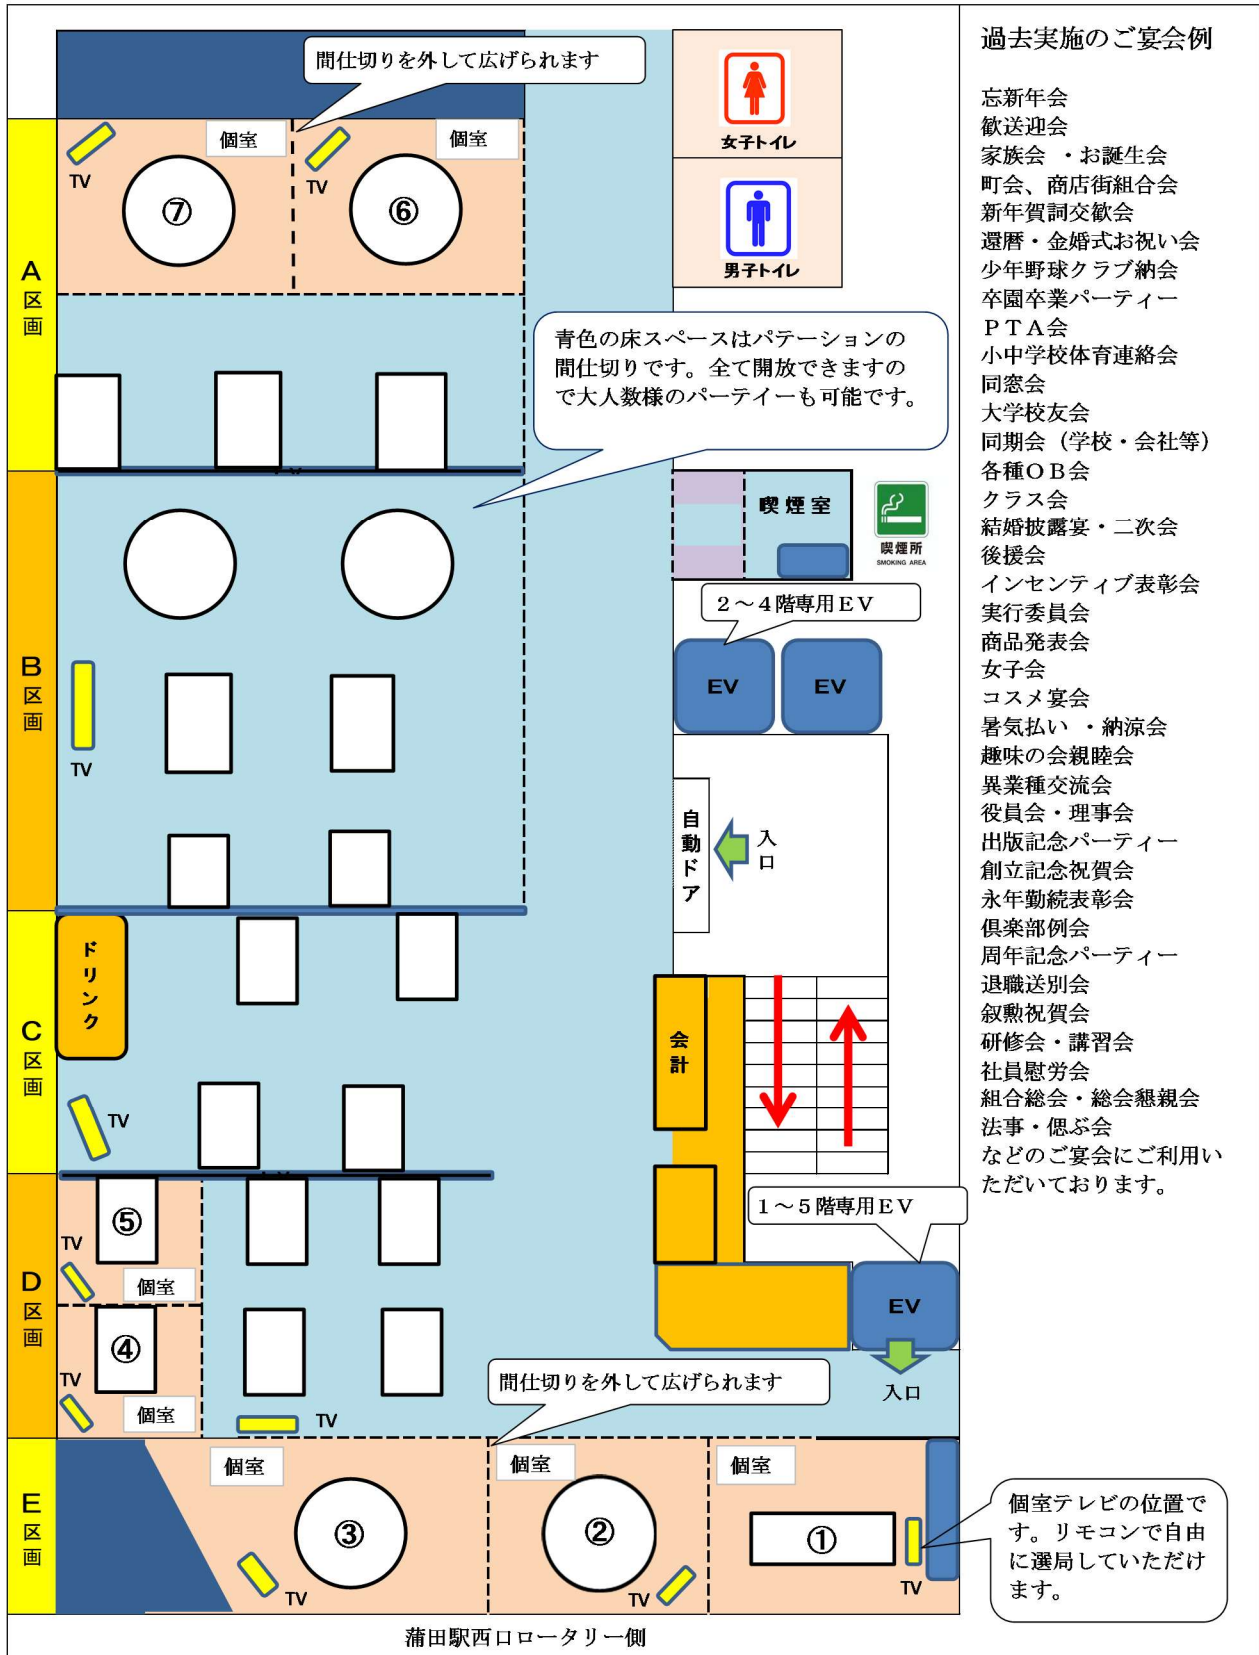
間仕切りを外して広げられます

個室
個室
TV
TV
⑦
⑥
女子トイレ
男子トイレ

A区画

青色の床スペースはパテーションの間仕切りです。全て開放できますので大人数様のパーティーも可能です。

喫煙室
喫煙所 SMOKING AREA

B区画

2～4階専用EV
EV
EV
TV

自動ドア
入口

C区画
ドリンク
会計
TV

D区画
⑤
TV
個室
④
TV
個室
TV

1～5階専用EV
EV
入口

間仕切りを外して広げられます

E区画
個室
個室
個室
③
②
①
TV
TV
TV

個室テレビの位置です。リモコンで自由に選局していただけます。

蒲田駅西口ロータリー側

過去実施のご宴会例

忘新年会
歓送迎会
家族会 ・お誕生会
町会、商店街組合会
新年賀詞交歓会
還暦・金婚式お祝い会
少年野球クラブ納会
卒園卒業パーティー
PTA会
小中学校体育連絡会
同窓会
大学校友会
同期会（学校・会社等）
各種OB会
クラス会
結婚披露宴・二次会
後援会
インセンティブ表彰会
実行委員会
商品発表会
女子会
コスメ宴会
暑気払い ・納涼会
趣味の会親睦会
異業種交流会
役員会・理事会
出版記念パーティー
創立記念祝賀会
永年勤続表彰会
倶楽部例会
周年記念パーティー
退職送別会
叙勲祝賀会
研修会・講習会
社員慰労会
組合総会・総会懇親会
法事・偲ぶ会
などのご宴会にご利用いただいております。